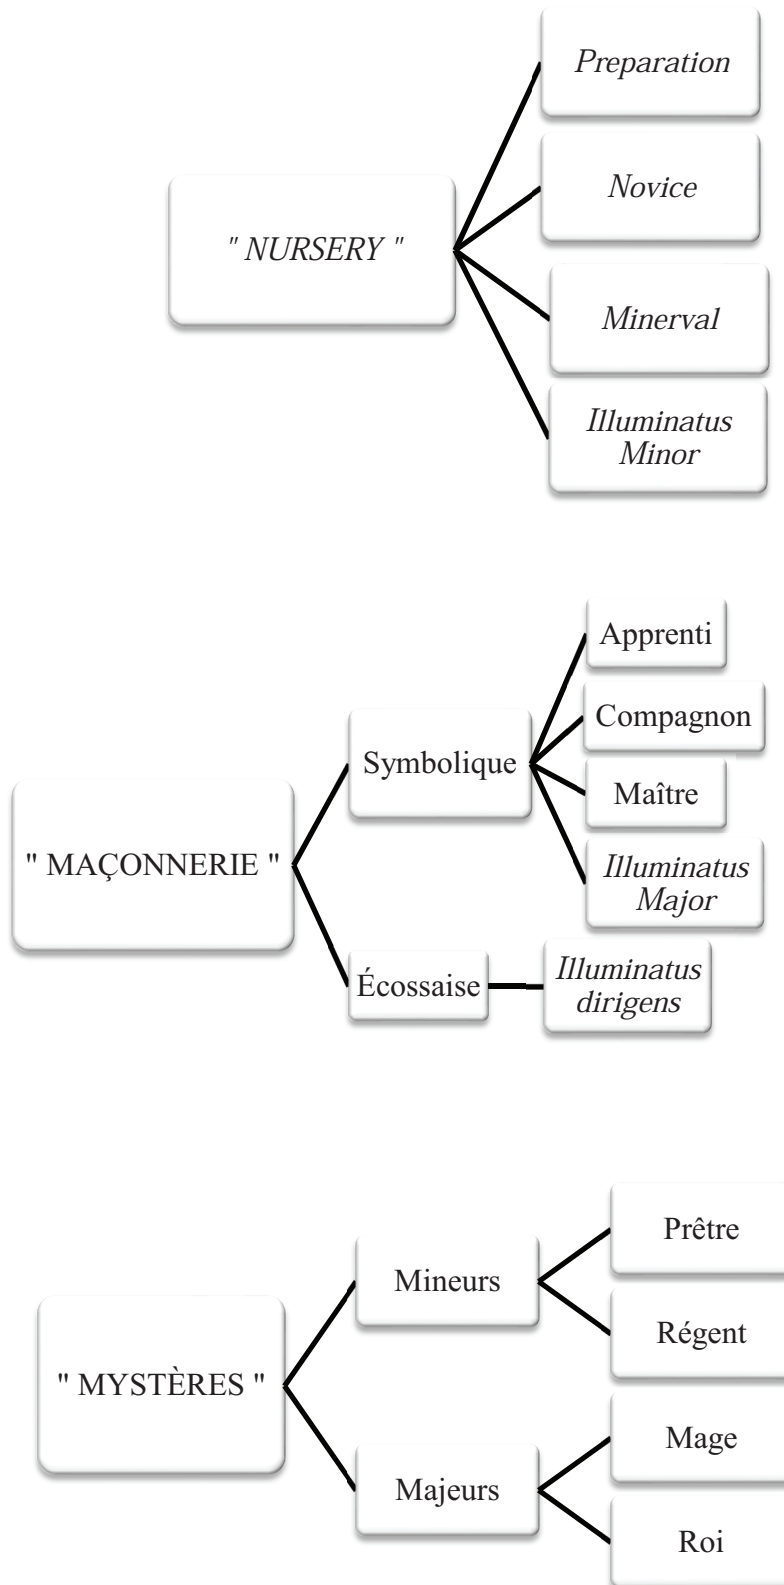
" NURSERY "

Preparation

Novice

Minerval

Illuminatus Minor

" MAÇONNERIE "

Symbolique

Apprenti

Compagnon

Maître

Illuminatus Major

Écossaise

Illuminatus dirigens

" MYSTÈRES "

Mineurs

Prêtre

Régent

Majeurs

Mage

Roi